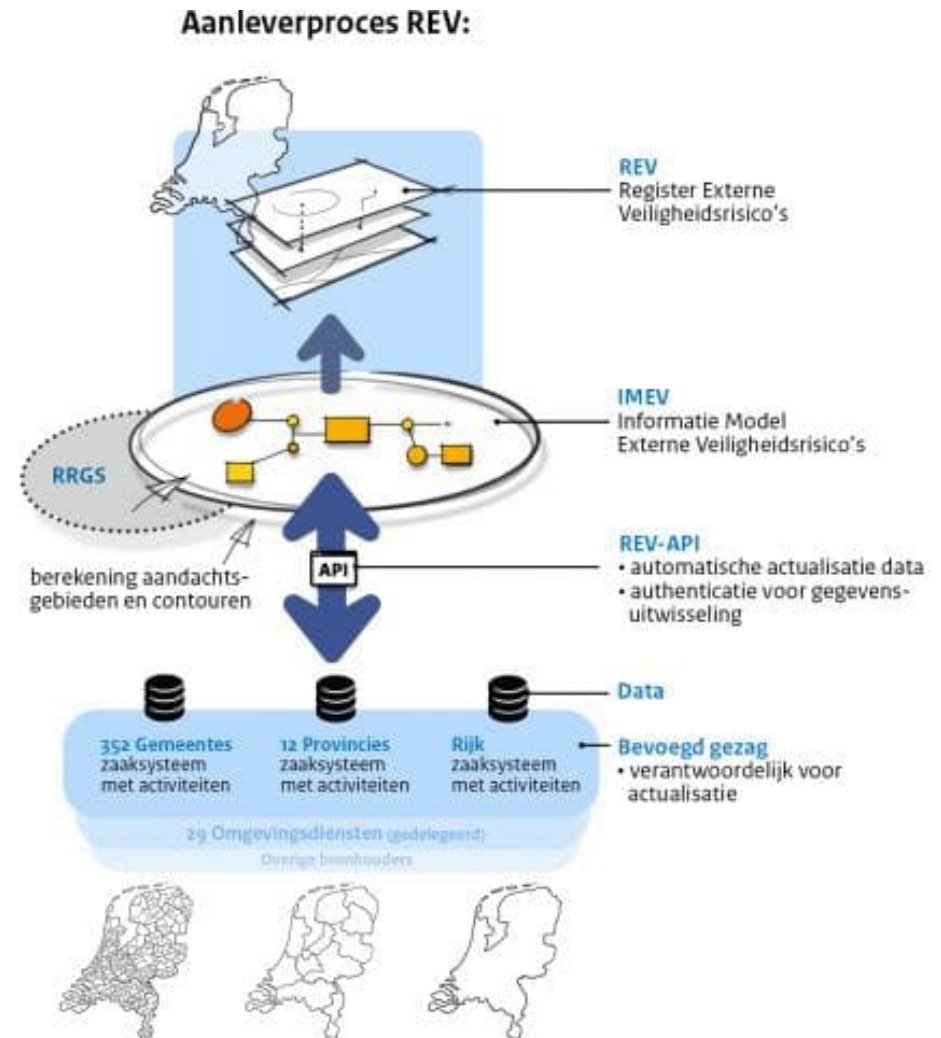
Aanleverproces REV:

REV
Register Externe Veiligheidsrisico's

IMEV
Informatie Model Externe Veiligheidsrisico's

RRGS

berekening aandachtsgebieden en contouren

API

REV-API
• automatische actualisatie data
• authenticatie voor gegevensuitwisseling

Data

352 Gemeentes
zaaksysteem met activiteiten

12 Provincies
zaaksysteem met activiteiten

Rijk
zaaksysteem met activiteiten

Bevoegd gezag
• verantwoordelijk voor actualisatie

29 Omgevingsdiensten (gedelegeerd)

Overige beanhouders